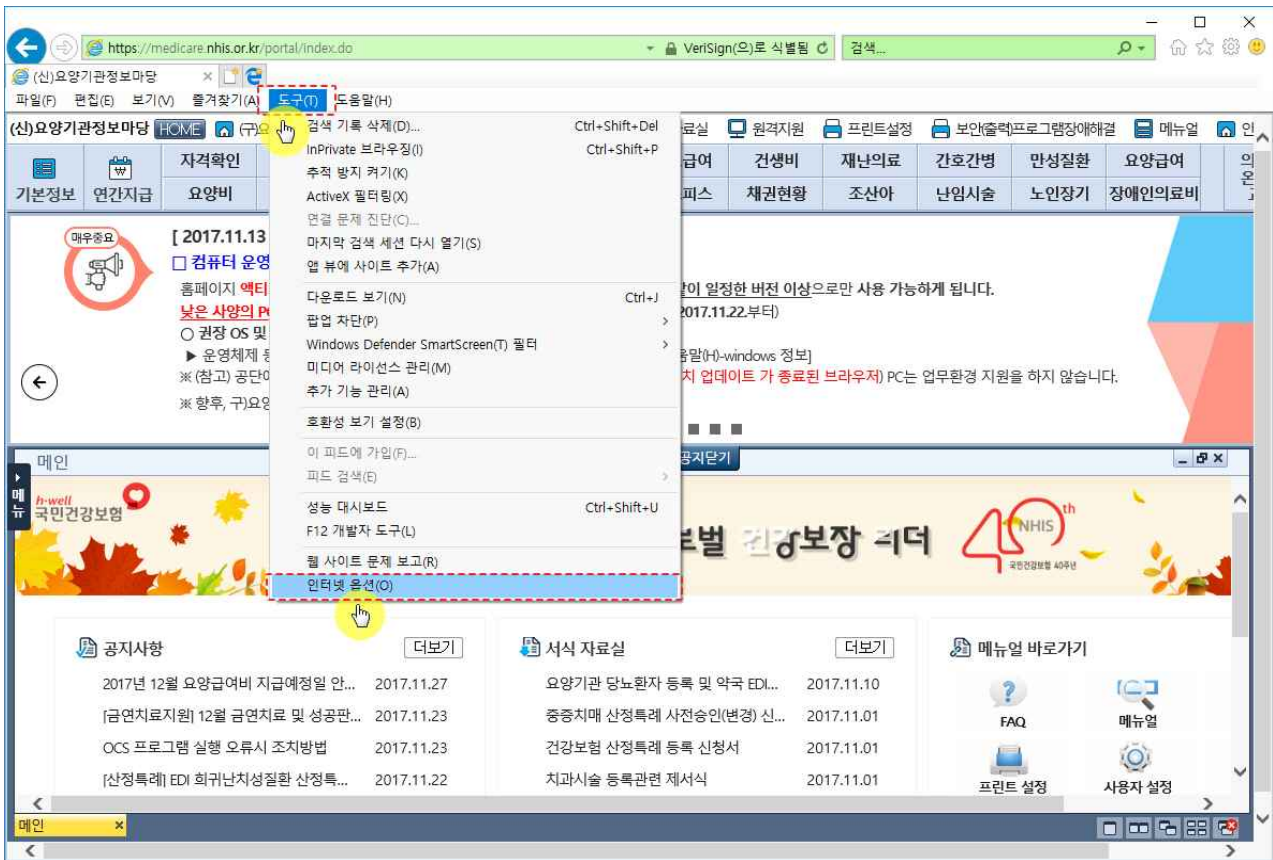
https://medicare.nhis.or.kr/portal/index.do
VeriSign(으)로 식별됨
검색...
(신)요양기관정보마당
파일(F) 편집(E) 보기(V) 즐겨찾기(A) 도구(T) 도움말(H)

(신)요양기관정보마당 HOME (구)요
료실 원격지원 프린트설정 보안(출력)프로그램장애해결 메뉴얼 인

기본정보 연간지급 자격확인 요양비
급여 건생비 재난의료 간호간병 만성질환 요양급여
피스 채권현황 조산아 난임시술 노인장기 장애인의료비

매우중요
[ 2017.11.13
□ 컴퓨터 운영
홈페이지 액티
낮은 사양의 P
○ 권장 OS 및
▶ 운영체제
※ (참고) 공단이
※ 향후, 구)요양
이 일정한 버전 이상으로만 사용 가능하게 됩니다.
2017.11.22.부터)
움말(H)-windows 정보]
치 업데이트 가 종료된 브라우저) PC는 업무환경 지원을 하지 않습니다.

검색 기록 삭제(D)... Ctrl+Shift+Del
InPrivate 브라우징(I) Ctrl+Shift+P
추적 방지 켜기(K)
ActiveX 필터링(X)
연결 문제 진단(C)...
마지막 검색 세션 다시 열기(S)
앱 뷰에 사이트 추가(A)
다운로드 보기(N) Ctrl+J
팝업 차단(P)
Windows Defender SmartScreen(T) 필터
미디어 라이선스 관리(M)
추가 기능 관리(A)
호환성 보기 설정(B)
이 피드에 가입(F)...
피드 검색(E)
성능 대시보드 Ctrl+Shift+U
F12 개발자 도구(L)
웹 사이트 문제 보고(R)
인터넷 옵션(O)

메인
공지닫기
메뉴
h-well 국민건강보험
로벌 건강보장 리더
40th NHIS 국민건강보험 40주년

공지사항 더보기
2017년 12월 요양급여비 지급예정일 안... 2017.11.27
[금연치료지원] 12월 금연치료 및 성공판... 2017.11.23
OCS 프로그램 실행 오류시 조치방법 2017.11.23
[산정특례] EDI 희귀난치성질환 산정특... 2017.11.22

서식 자료실 더보기
요양기관 당뇨환자 등록 및 약국 EDI... 2017.11.10
중증치매 산정특례 사전승인(변경) 신... 2017.11.01
건강보험 산정특례 등록 신청서 2017.11.01
치과시술 등록관련 제서식 2017.11.01

메뉴얼 바로가기
FAQ
메뉴얼
프린트 설정
사용자 설정

메인